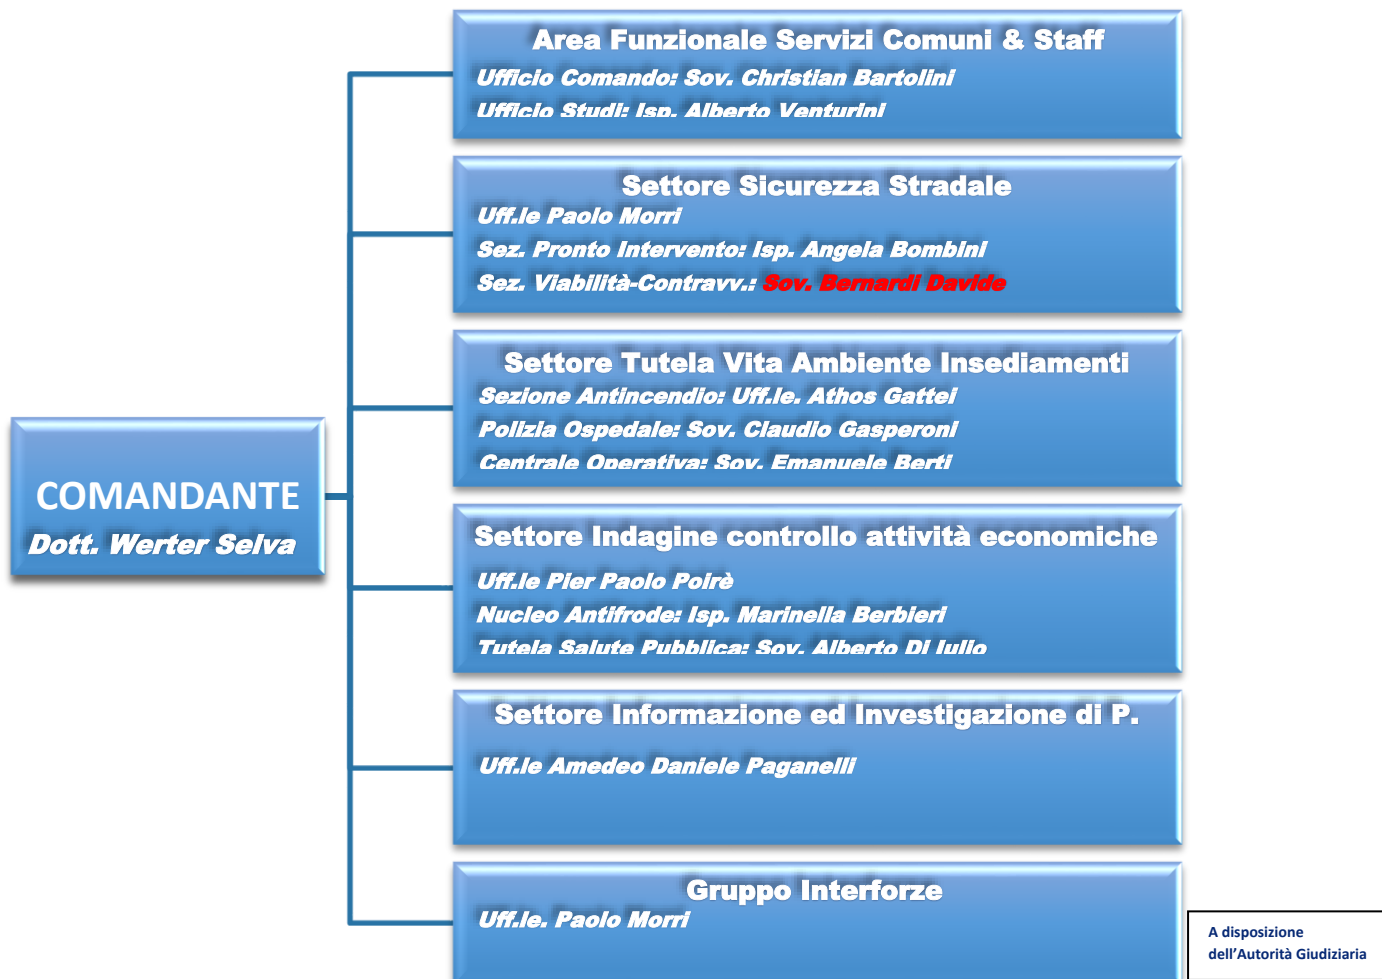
COMANDANTE
Dott. Werter Selva

Area Funzionale Servizi Comuni & Staff
Ufficio Comando: Sov. Christian Bartolini
Ufficio Studi: Isp. Alberto Venturini

Settore Sicurezza Stradale
Uff.le Paolo Morri
Sez. Pronto Intervento: Isp. Angela Bombini
Sez. Viabilità-Contravv.: Sov. Bernardi Davide

Settore Tutela Vita Ambiente Insediamenti
Sezione Antincendio: Uff.le. Athos Gattei
Polizia Ospedale: Sov. Claudio Gasperoni
Centrale Operativa: Sov. Emanuele Berti

Settore Indagine controllo attività economiche
Uff.le Pier Paolo Poirè
Nucleo Antifrode: Isp. Marinella Berbieri
Tutela Salute Pubblica: Sov. Alberto Di Iullo

Settore Informazione ed Investigazione di P.
Uff.le Amedeo Daniele Paganelli

Gruppo Interforze
Uff.le. Paolo Morri

A disposizione dell'Autorità Giudiziaria